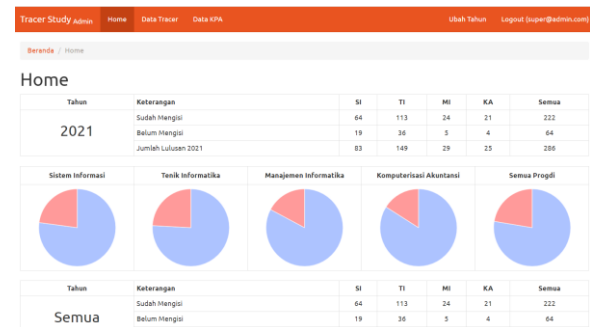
Tracer Study Admin Home Data Tracer Data KPA Ubah Tahun Logout (super@admin.com)

Beranda / Home

Home

| Tahun | Keterangan | SI | TI | MI | KA | Semua |
|---|---|---|---|---|---|---|
| 2021 | Sudah Mengisi | 64 | 113 | 24 | 21 | 222 |
| | Belum Mengisi | 19 | 36 | 5 | 4 | 64 |
| | Jumlah Lulusan 2021 | 83 | 149 | 29 | 25 | 286 |

| Sistem Informasi | Tenik Informatika | Manajemen Informatika | Komputerisasi Akuntansi | Semua Progdi |
|---|---|---|---|---|

| Tahun | Keterangan | SI | TI | MI | KA | Semua |
|---|---|---|---|---|---|---|
| Semua | Sudah Mengisi | 64 | 113 | 24 | 21 | 222 |
| | Belum Mengisi | 19 | 36 | 5 | 4 | 64 |